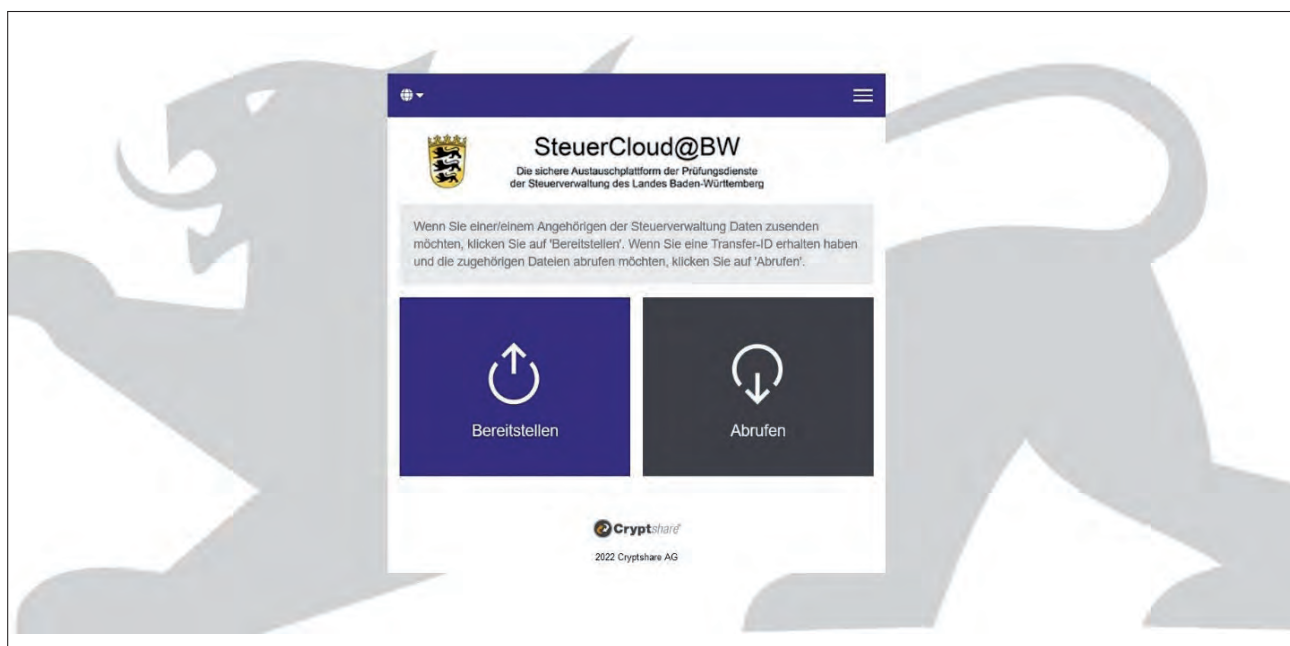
SteuerCloud@BW

Die sichere Austauschplattform der Prüfungsdienste der Steuerverwaltung des Landes Baden-Württemberg

Wenn Sie einer/einem Angehörigen der Steuerverwaltung Daten zusenden möchten, klicken Sie auf 'Bereitstellen'. Wenn Sie eine Transfer-ID erhalten haben und die zugehörigen Dateien abrufen möchten, klicken Sie auf 'Abrufen'.

Bereitstellen

Abrufen

Cryptshare

2022 Cryptshare AG